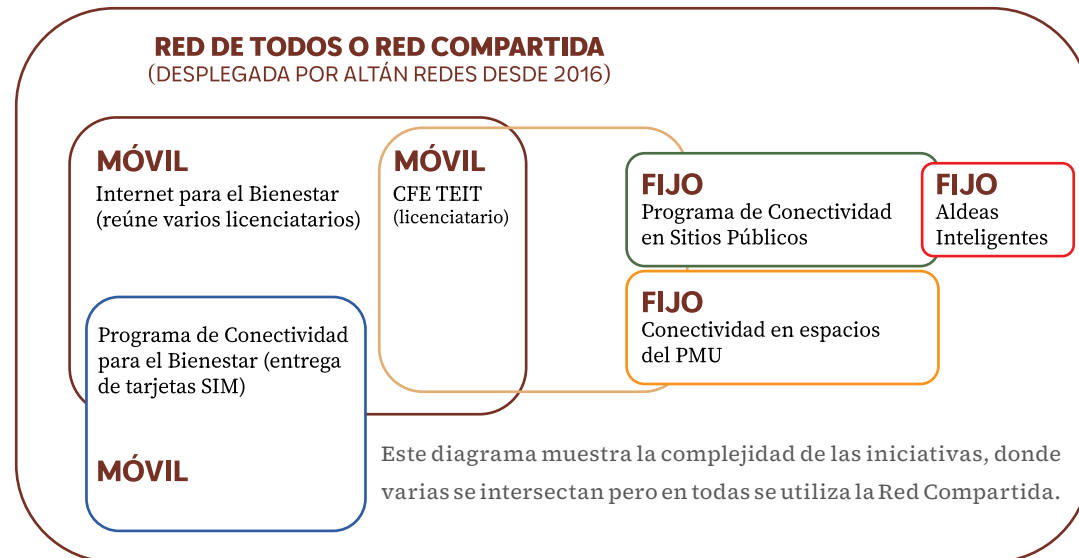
RED DE TODOS O RED COMPARTIDA
(DESPLEGADA POR ALTÁN REDES DESDE 2016)

MÓVIL
Internet para el Bienestar (reúne varios licenciatarios)

MÓVIL
CFE TEIT (licenciatario)

FIJO
Programa de Conectividad en Sitios Públicos

FIJO
Aldeas Inteligentes

FIJO
Conectividad en espacios del PMU

Programa de Conectividad para el Bienestar (entrega de tarjetas SIM)

MÓVIL

Este diagrama muestra la complejidad de las iniciativas, donde varias se intersectan pero en todas se utiliza la Red Compartida.